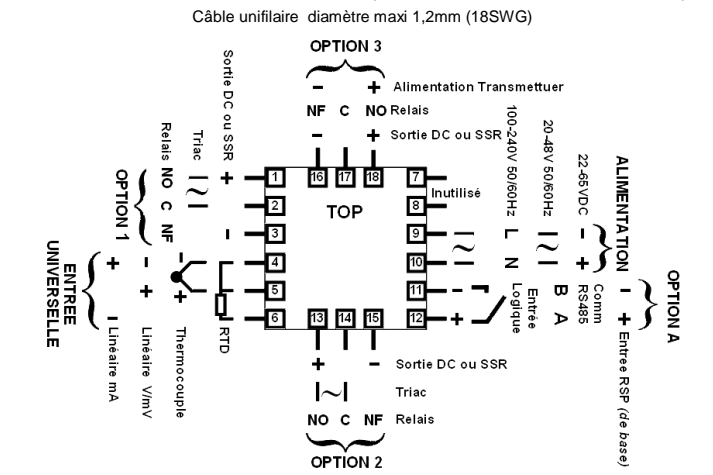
Câble unifilaire diamètre maxi 1,2mm (18SWG)

OPTION 3

– + Alimentation Transmettuer

NF C NO Relais

– + Sortie DC ou SSR

Sortie DC ou SSR

Triac

Relais

OPTION 1

NO C NF

+ ~ –

ENTREE UNIVERSELLE

+ – + –

Thermocouple

Linéaire V/mV

Linéaire mA

RTD

1 2 3 4 5 6

16 17 18

TOP

7 8 9 10 11 12

13 14 15

Inutilisé

100-240V 50/60Hz

L N

20-48V 50/60Hz

22-65VDC

– +

ALIMENTATION

Entrée Logique

Comm RS485

B A

OPTION A

– +

Entrée RSP (de base)

+ –

Sortie DC ou SSR

Triac

NO C NF Relais

OPTION 2